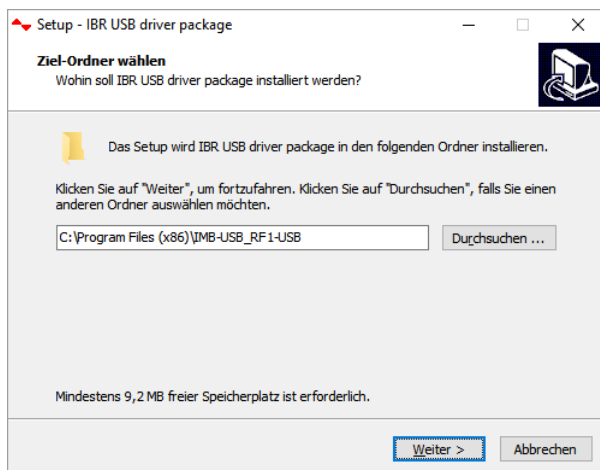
Setup - IBR USB driver package

Ziel-Ordner wählen
Wohin soll IBR USB driver package installiert werden?

Das Setup wird IBR USB driver package in den folgenden Ordner installieren.

Klicken Sie auf "Weiter", um fortzufahren. Klicken Sie auf "Durchsuchen", falls Sie einen anderen Ordner auswählen möchten.

C:\Program Files (x86)\IMB-USB_RF1-USB

Durchsuchen ...

Mindestens 9,2 MB freier Speicherplatz ist erforderlich.

Weiter >

Abbrechen